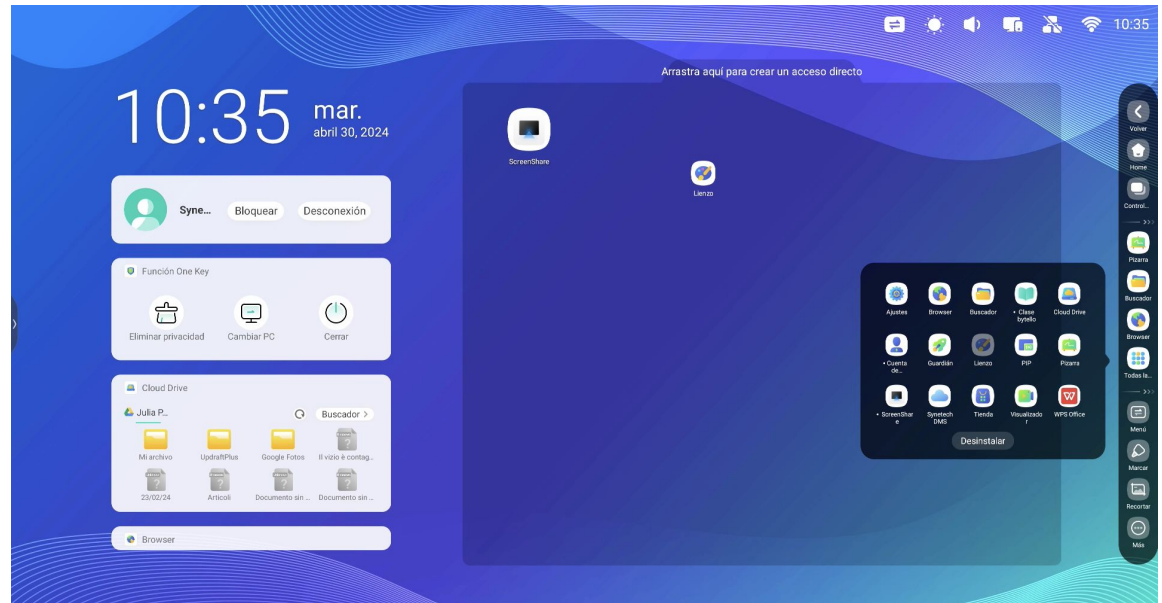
10:35

10:35 mar. abril 30, 2024

Syne... Bloquear Desconexión

Función One Key

Eliminar privacidad Cambiar PC Cerrar

Cloud Drive

Julia P... Buscador >

Mi archivo UpdraftPlus Google Fotos Il vizio è contag...

23/02/24 Articoli Documento sin ... Documento sin ...

Browser

Arrastra aquí para crear un acceso directo

ScreenShare

Lienzo

Ajustes Browser Buscador • Clase bytello Cloud Drive

• Cuenta de... Guardián Lienzo PIP Pizarra

• ScreenShare Synetech DMS Tienda Visualizador WPS Office

Desinstalar

Volver
Home
Control...
Pizarra
Buscador
Browser
Todas la...
Menú
Marcar
Recortar
Más